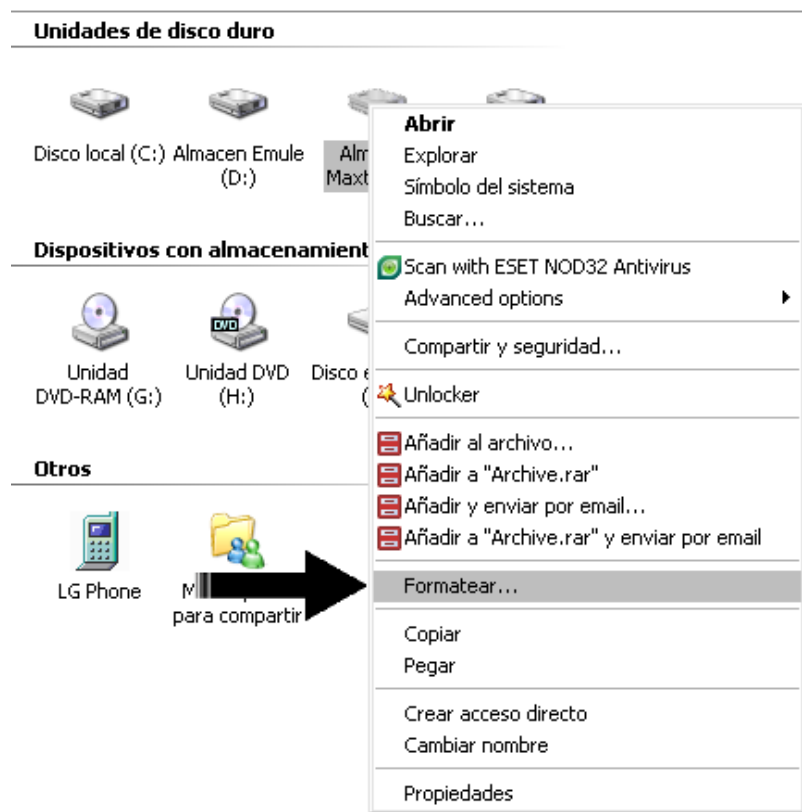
Unidades de disco duro

Disco local (C:)
Almacen Emule (D:)
Alm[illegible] Maxt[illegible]

Dispositivos con almacenamient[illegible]

Unidad DVD-RAM (G:)
DVD
Unidad DVD (H:)
Disco e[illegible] ([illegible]

Otros

LG Phone
M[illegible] para compartir

Abrir
Explorar
Símbolo del sistema
Buscar...
Scan with ESET NOD32 Antivirus
Advanced options
Compartir y seguridad...
Unlocker
Añadir al archivo...
Añadir a "Archive.rar"
Añadir y enviar por email...
Añadir a "Archive.rar" y enviar por email
Formatear...
Copiar
Pegar
Crear acceso directo
Cambiar nombre
Propiedades